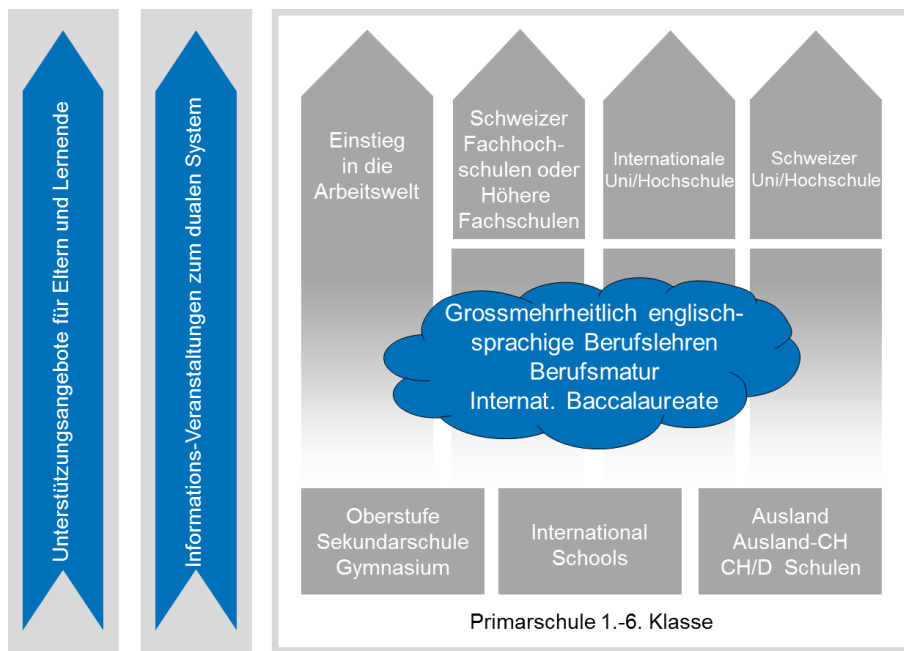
Unterstützungsangebote für Eltern und Lernende

Informations-Veranstaltungen zum dualen System

Einstieg in die Arbeitswelt

Schweizer Fachhochschulen oder Höhere Fachschulen

Internationale Uni/Hochschule

Schweizer Uni/Hochschule

Grossmehrheitlich englischsprachige Berufslehren
Berufsmatur
Internat. Baccalaureate

Oberstufe Sekundarschule Gymnasium

International Schools

Ausland Ausland-CH CH/D Schulen

Primarschule 1.-6. Klasse